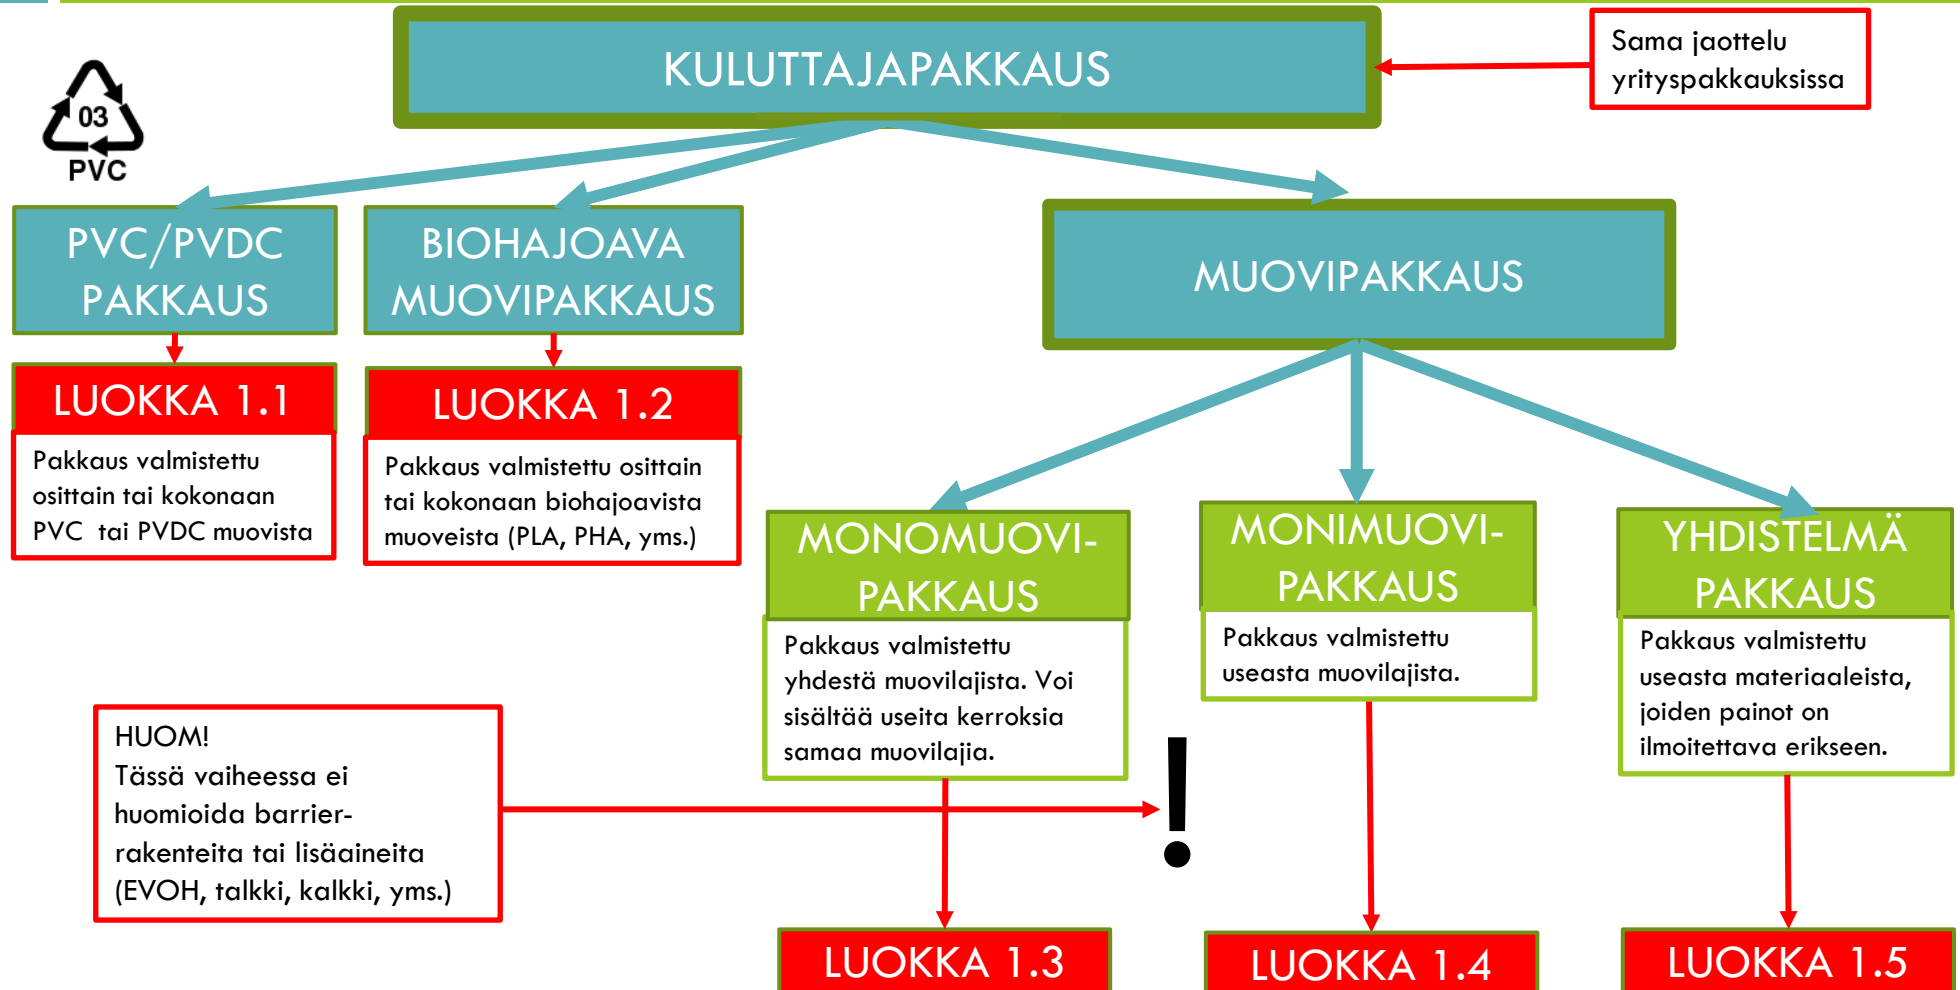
03
PVC

KULUTTAJAPAKKAUS

Sama jaottelu yrityspakkauksissa

PVC/PVDC PAKKAUS

LUOKKA 1.1

Pakkaus valmistettu osittain tai kokonaan PVC tai PVDC muovista

BIOHAJOAVA MUOVIPAKKAUS

LUOKKA 1.2

Pakkaus valmistettu osittain tai kokonaan biohajoavista muoveista (PLA, PHA, yms.)

MUOVIPAKKAUS

MONOMUOVI-PAKKAUS

Pakkaus valmistettu yhdestä muovilajista. Voi sisältää useita kerroksia samaa muovilajia.

MONIMUOVI-PAKKAUS

Pakkaus valmistettu useasta muovilajista.

YHDISTELMÄ PAKKAUS

Pakkaus valmistettu useasta materiaaleista, joiden painot on ilmoitettava erikseen.

HUOM!
Tässä vaiheessa ei huomioida barrier-rakenteita tai lisäaineita (EVOH, talkki, kalkki, yms.)

!

LUOKKA 1.3

LUOKKA 1.4

LUOKKA 1.5